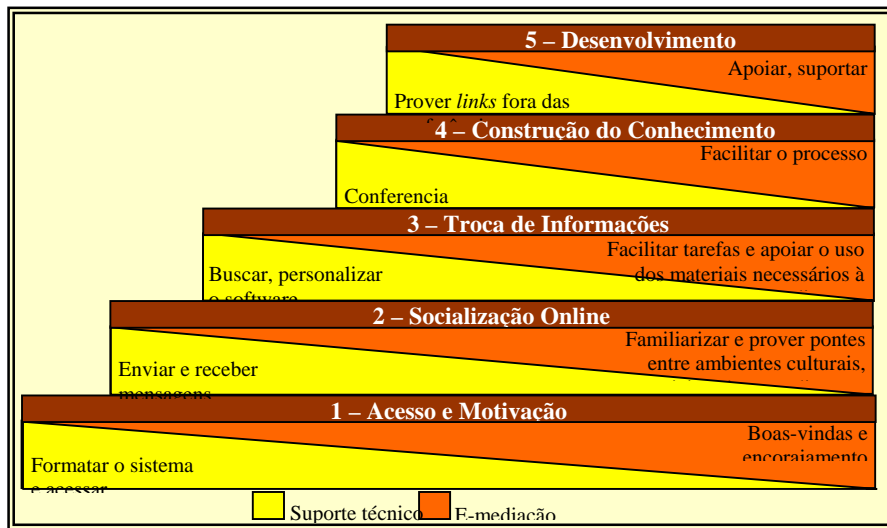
5 – Desenvolvimento

Apoiar, suportar

Prover *links* fora das

4 – Construção do Conhecimento

Facilitar o processo

Conferencia

3 – Troca de Informações

Facilitar tarefas e apoiar o uso dos materiais necessários à

Buscar, personalizar o software

2 – Socialização Online

Familiarizar e prover pontes entre ambientes culturais,

Enviar e receber mensagens

1 – Acesso e Motivação

Boas-vindas e encorajamento

Formatar o sistema e acessar

Suporte técnico

E-mediação